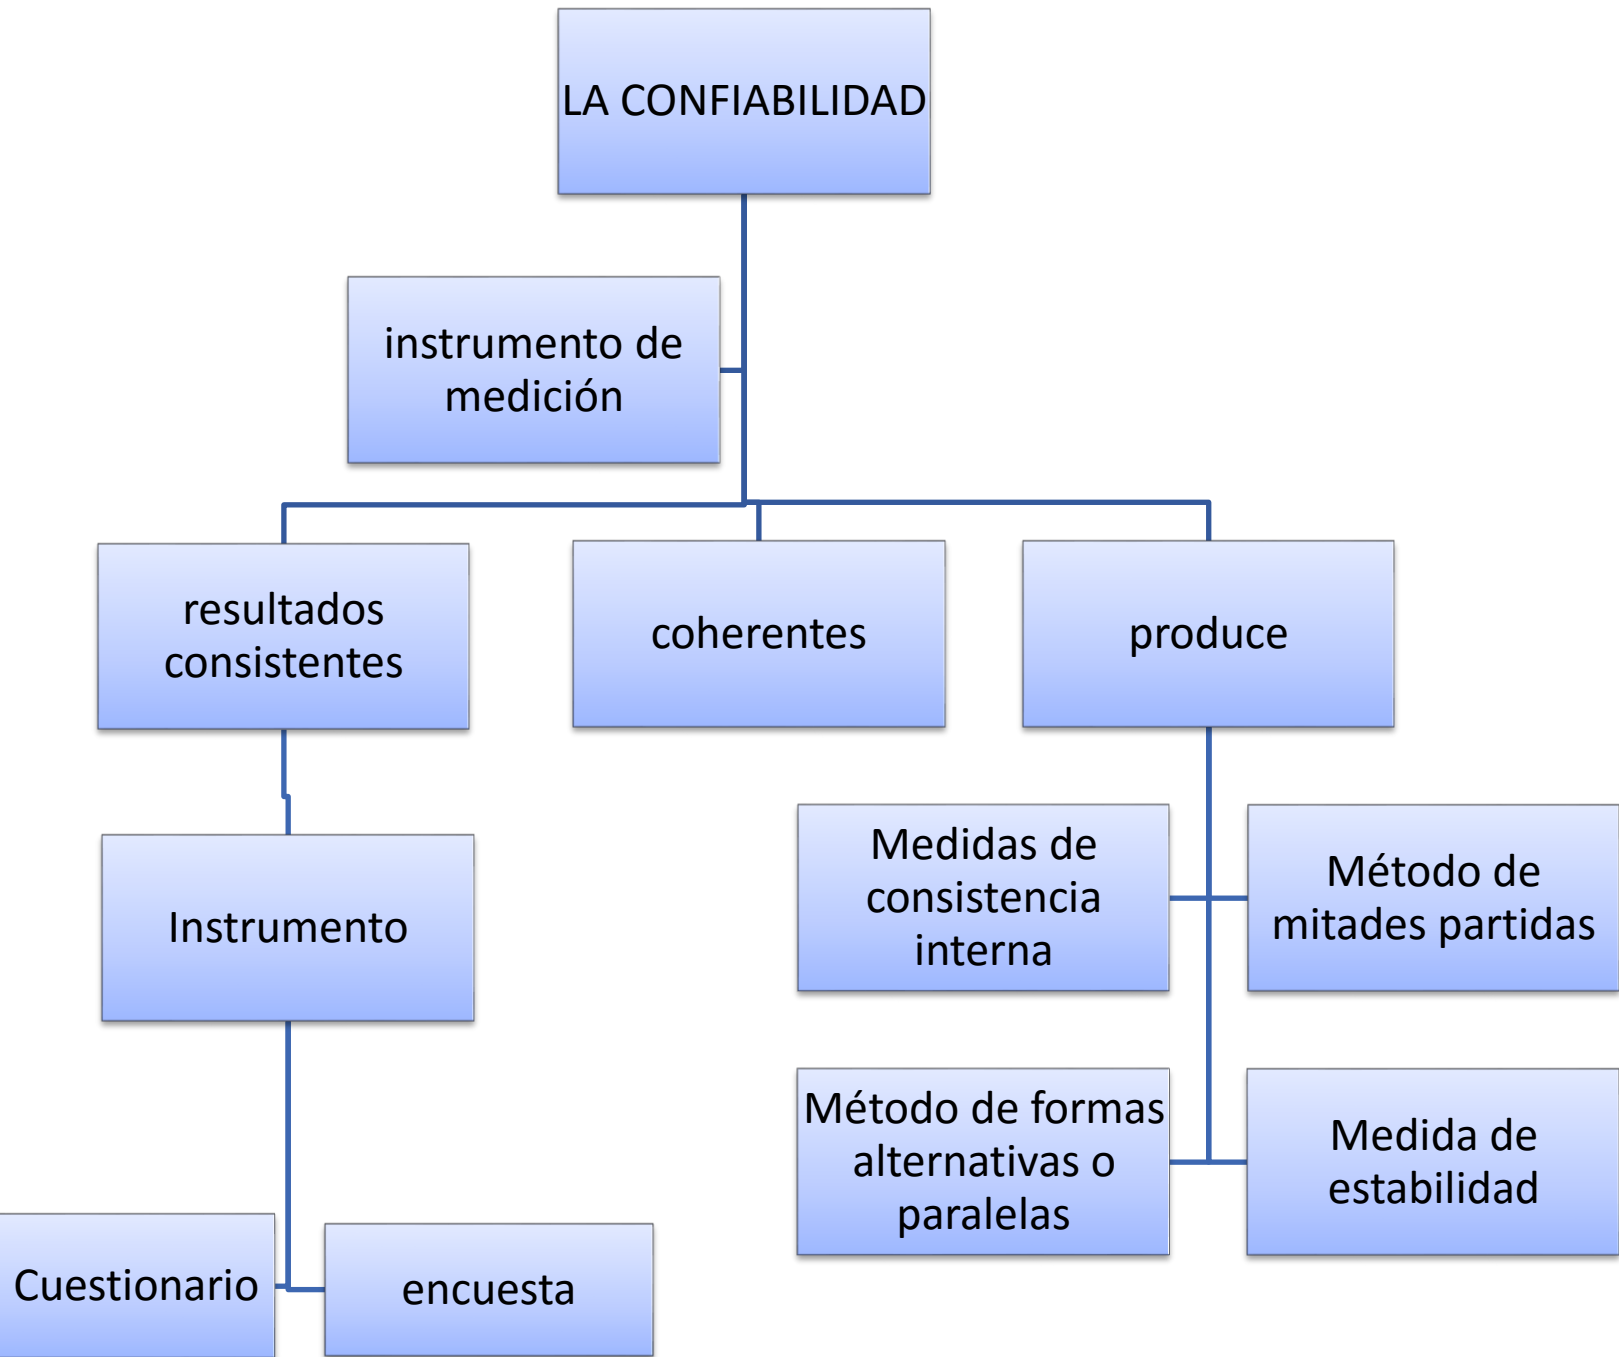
LA CONFIABILIDAD

instrumento de medición

resultados consistentes

coherentes

produce

Instrumento

Medidas de consistencia interna

Método de mitades partidas

Método de formas alternativas o paralelas

Medida de estabilidad

Cuestionario

encuesta